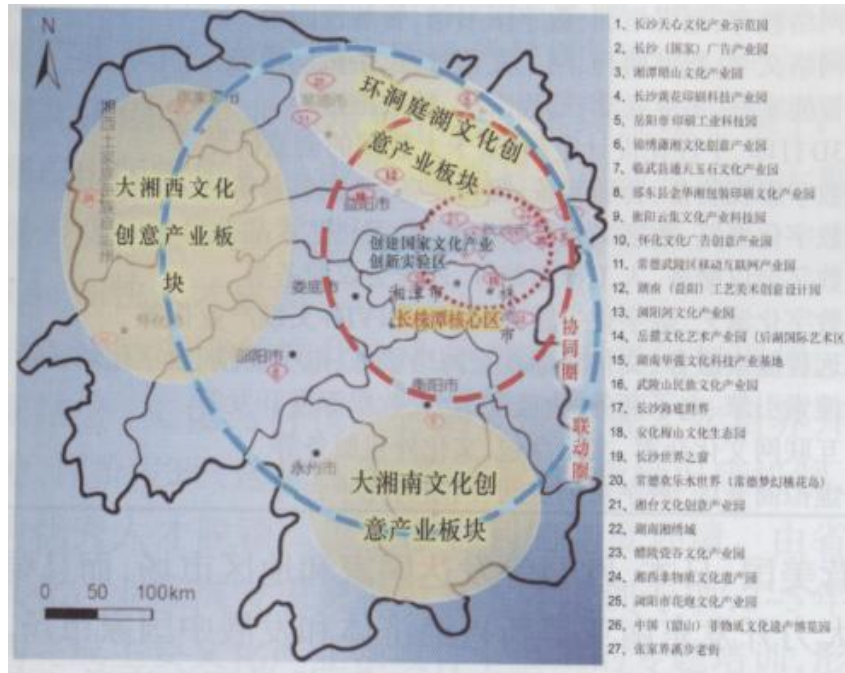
N

环洞庭湖文化创意产业板块

大湘西文化创意产业板块

创建国家文化产业创新实验区

湘潭市

长株潭核心区

协同圈

联动圈

娄底市

邵阳市

衡阳市

永州市

大湘南文化创意产业板块

益阳市

0 50 100km

1、长沙天心文化产业示范园
2、长沙（国家）广告产业园
3、湘潭昭山文化产业园
4、长沙黄花印刷科技产业园
5、岳阳市印刷工业科技园
6、锦绣潇湘文化创意产业园
7、临武县通天玉石文化产业园
8、邵东县金华阁包装印刷文化产业园
9、衡阳云集文化产业科技园
10、怀化文化广告创意产业园
11、常德武陵区移动互联网产业园
12、湖南（岳阳）工艺美术创意设计园
13、浏阳河文化产业园
14、岳麓文化艺术产业园（后湖国际艺术区）
15、湖南华强文化科技产业基地
16、武陵山民族文化产业园
17、长沙海底世界
18、安化梅山文化生态园
19、长沙世界之窗
20、常德欢乐水世界（常德梦幻桃花岛）
21、湘台文化创意产业园
22、湖南湘绣城
23、醴陵瓷谷文化产业园
24、湘西非物质文化遗产园
25、浏阳市花炮文化产业园
26、中国（韶山）非物质文化遗产博览园
27、张家界溪步老街